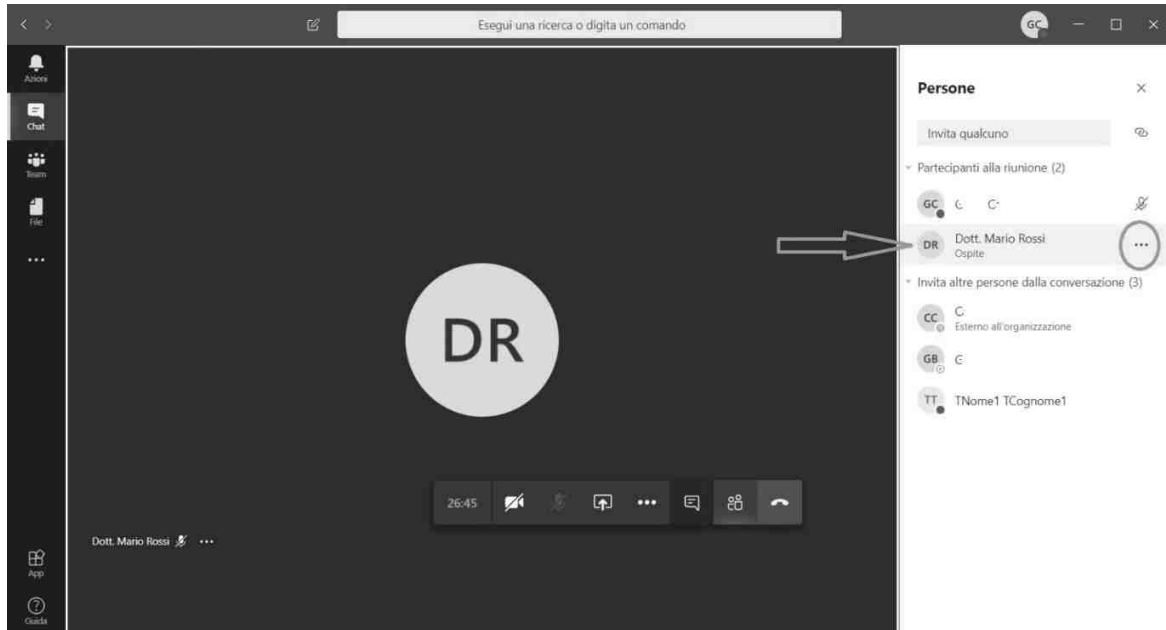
Esegui una ricerca o digita un comando

GC

Azioni

Chat

Team

File

...

App

Guida

DR

Dott. Mario Rossi ...

26:45 ...

Persone

Invita qualcuno

Partecipanti alla riunione (2)

GC C C

DR Dott. Mario Rossi
Ospite

...

Invita altre persone dalla conversazione (3)

CC C
Esterno all'organizzazione

GB C

TT TNome1 TCognome1